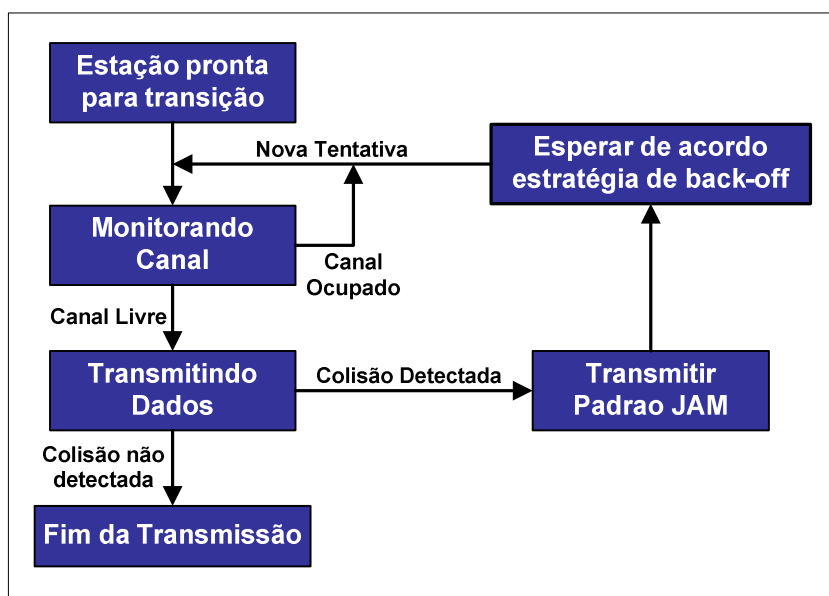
Estação pronta para transição

Nova Tentativa

Esperar de acordo estratégia de back-off

Monitorando Canal

Canal Ocupado

Canal Livre

Transmitindo Dados

Colisão Detectada

Transmitir Padrao JAM

Colisão não detectada

Fim da Transmissão